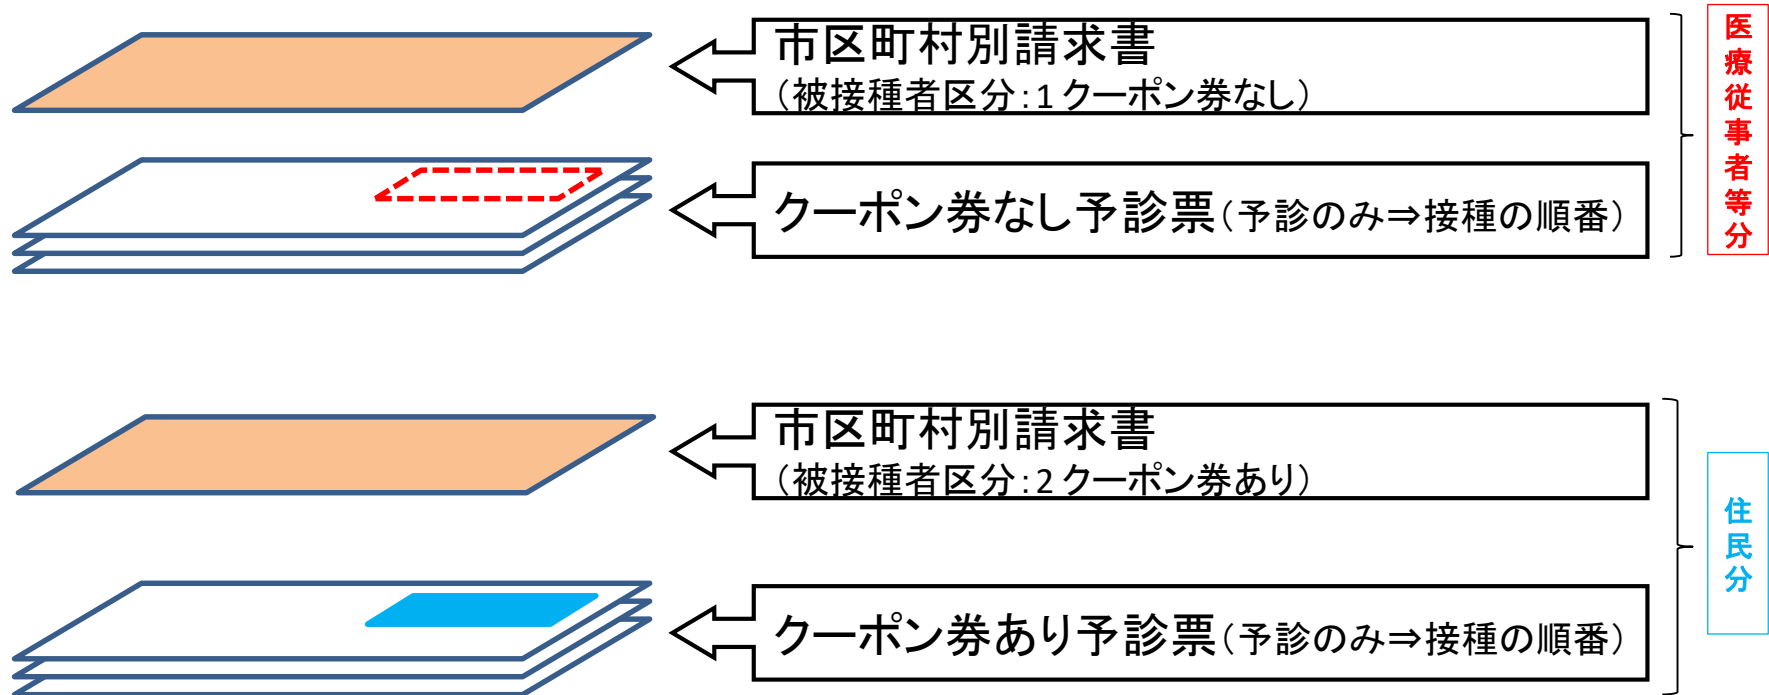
市区町村別請求書
（被接種者区分：1 クーポン券なし）

クーポン券なし予診票（予診のみ⇒接種の順番）

医療従事者等分

市区町村別請求書
（被接種者区分：2 クーポン券あり）

クーポン券あり予診票（予診のみ⇒接種の順番）

住民分